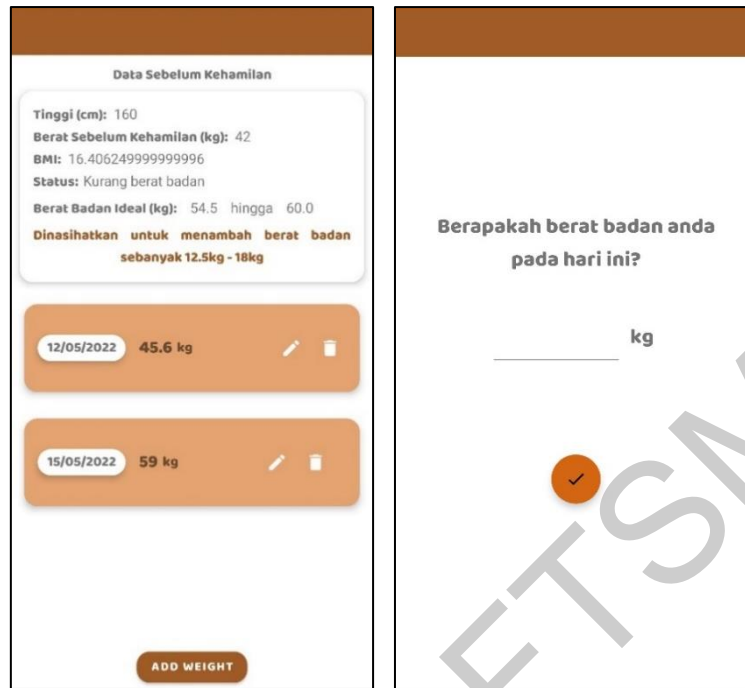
Data Sebelum Kehamilan

Tinggi (cm): 160
Berat Sebelum Kehamilan (kg): 42
BMI: 16.406249999999996
Status: Kurang berat badan
Berat Badan Ideal (kg): 54.5 hingga 60.0
Dinasihatkan untuk menambah berat badan sebanyak 12.5kg - 18kg

12/05/2022 45.6 kg

15/05/2022 59 kg

ADD WEIGHT

Berapakah berat badan anda pada hari ini?

kg

ETSM